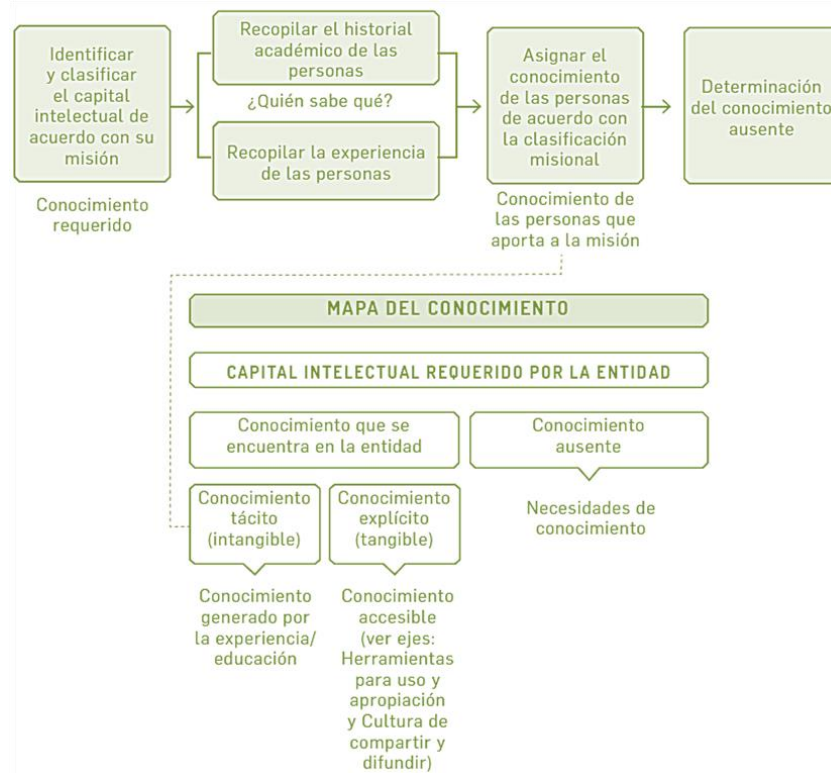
Identificar y clasificar el capital intelectual de acuerdo con su misión

Conocimiento requerido

Recopilar el historial académico de las personas

¿Quién sabe qué?

Recopilar la experiencia de las personas

Asignar el conocimiento de las personas de acuerdo con la clasificación misional

Conocimiento de las personas que aporta a la misión

Determinación del conocimiento ausente

MAPA DEL CONOCIMIENTO

CAPITAL INTELECTUAL REQUERIDO POR LA ENTIDAD

Conocimiento que se encuentra en la entidad

Conocimiento ausente

Necesidades de conocimiento

Conocimiento tácito (intangible)

Conocimiento generado por la experiencia/ educación

Conocimiento explícito (tangible)

Conocimiento accesible (ver ejes: Herramientas para uso y apropiación y Cultura de compartir y difundir)